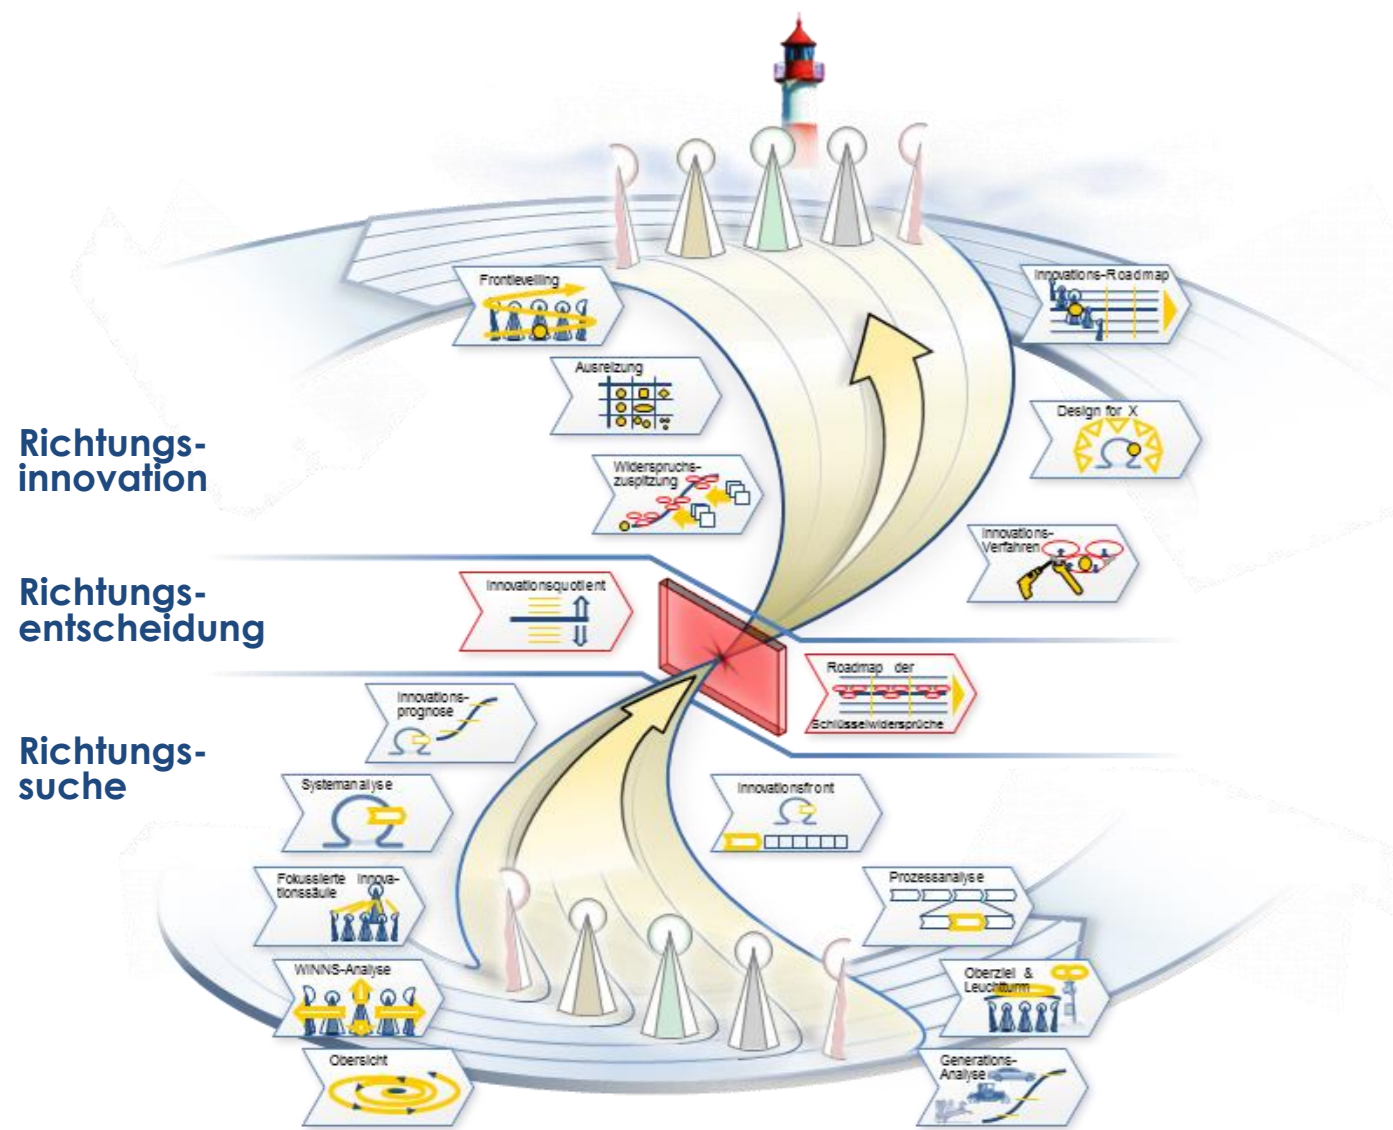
Richtungs-innovation

Richtungs-entscheidung

Richtungs-suche

Frontlevelling

Ausreizung

Widerspruchs-zuspitzung

Innovationsquotient

Innovations-prognose

Systemanalyse

Fokussierte Innovationssäule

WINNS-Analyse

Übersicht

Innovations-Roadmap

Design for X

Innovations-Verfahren

Roadmap der Schlüsselwidersprüche

Innovationsfront

Prozessanalyse

Oberziel & Leuchtturm

Generations-Analyse